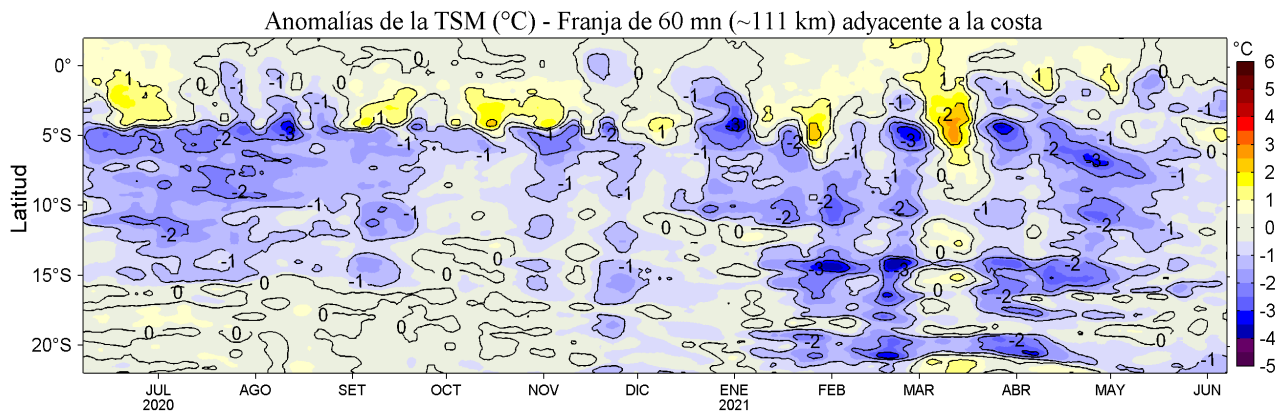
Anomalías de la TSM (°C) - Franja de 60 mn (~111 km) adyacente a la costa

Latitud

0°
5°S
10°S
15°S
20°S

JUL
2020
AGO
SET
OCT
NOV
DIC
ENE
2021
FEB
MAR
ABR
MAY
JUN

°C
6
5
4
3
2
1
0
-1
-2
-3
-4
-5

1
0
-1
-1
-1
0
-1
1
-3
-2
-2
-1
-1
-1
-2
1
0
-1
-2
-1
-1
-1
-2
-1
-2
-1
1
-2
-1
1
-3
-1
-1
-1
-2
-1
-3
-1
0
2
-2
-1
1
-1
-1
-2
-2
-3
-1
0
-1
-2
-2
-1
-1
-2
-1
0
0
0
0
-1
-1
-3
-3
0
-2
-1
0
0
0
0
-1
0
-2
0
0
0
-1
-2
-2
0
-1
0